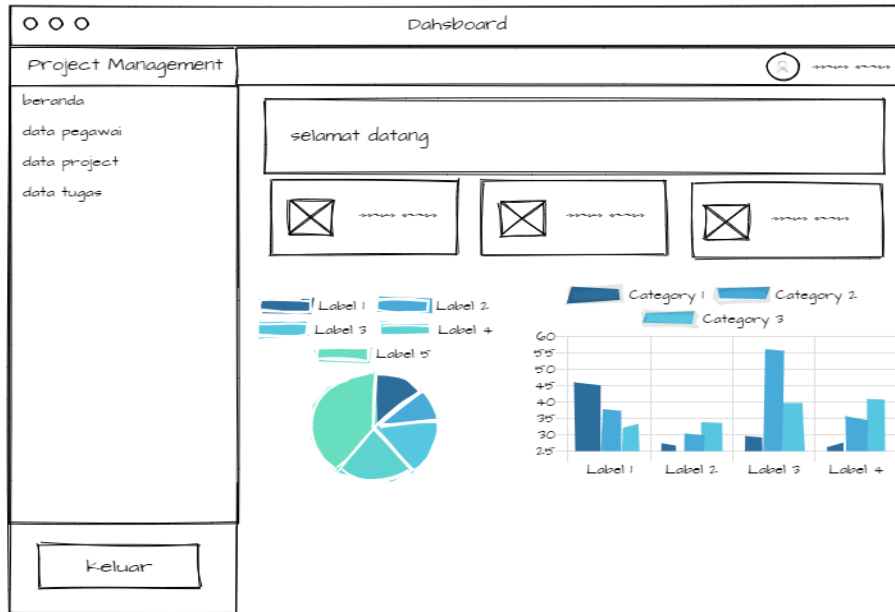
Dahsboard

Project Management

beranda
data pegawai
data project
data tugas

selamat datang

Label 1
Label 2
Label 3
Label 4
Label 5

Category 1
Category 2
Category 3

60
55
50
45
40
35
30
25

Label 1
Label 2
Label 3
Label 4

Keluar